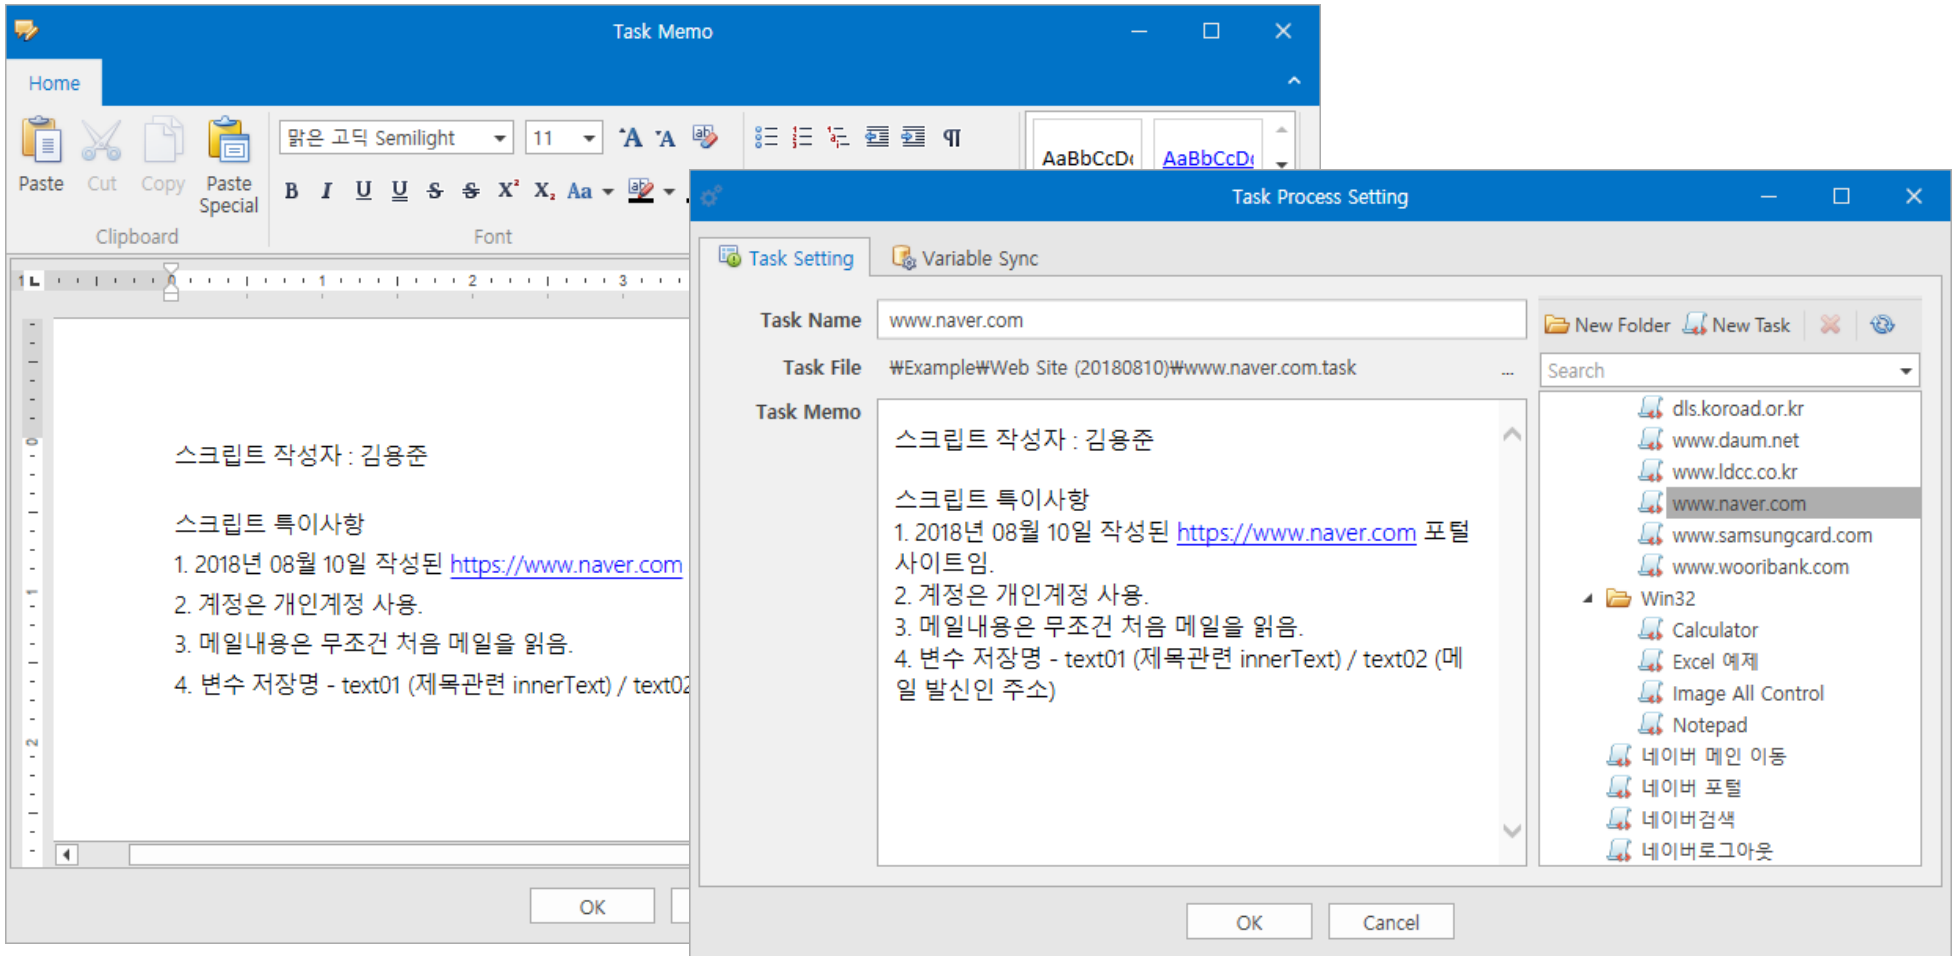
Task Memo

Home

Paste Cut Copy Paste Special

Clipboard

맑은 고딕 Semilight 11

B I U U S S X² X₂ Aa

Font

AaBbCcD AaBbCcD

스크립트 작성자 : 김용준

스크립트 특이사항
1. 2018년 08월 10일 작성된 https://www.naver.com
2. 계정은 개인계정 사용.
3. 메일내용은 무조건 처음 메일을 읽음.
4. 변수 저장명 - text01 (제목관련 innerText) / text02

OK

Task Process Setting

Task Setting Variable Sync

Task Name www.naver.com

Task File ₩Example₩Web Site (20180810)₩www.naver.com.task ...

Task Memo

스크립트 작성자 : 김용준

스크립트 특이사항
1. 2018년 08월 10일 작성된 https://www.naver.com 포털 사이트임.
2. 계정은 개인계정 사용.
3. 메일내용은 무조건 처음 메일을 읽음.
4. 변수 저장명 - text01 (제목관련 innerText) / text02 (메일 발신인 주소)

New Folder New Task

Search

dls.koroad.or.kr
www.daum.net
www.ldcc.co.kr
www.naver.com
www.samsungcard.com
www.wooribank.com
Win32
Calculator
Excel 예제
Image All Control
Notepad
네이버 메인 이동
네이버 포털
네이버검색
네이버로그아웃

OK Cancel